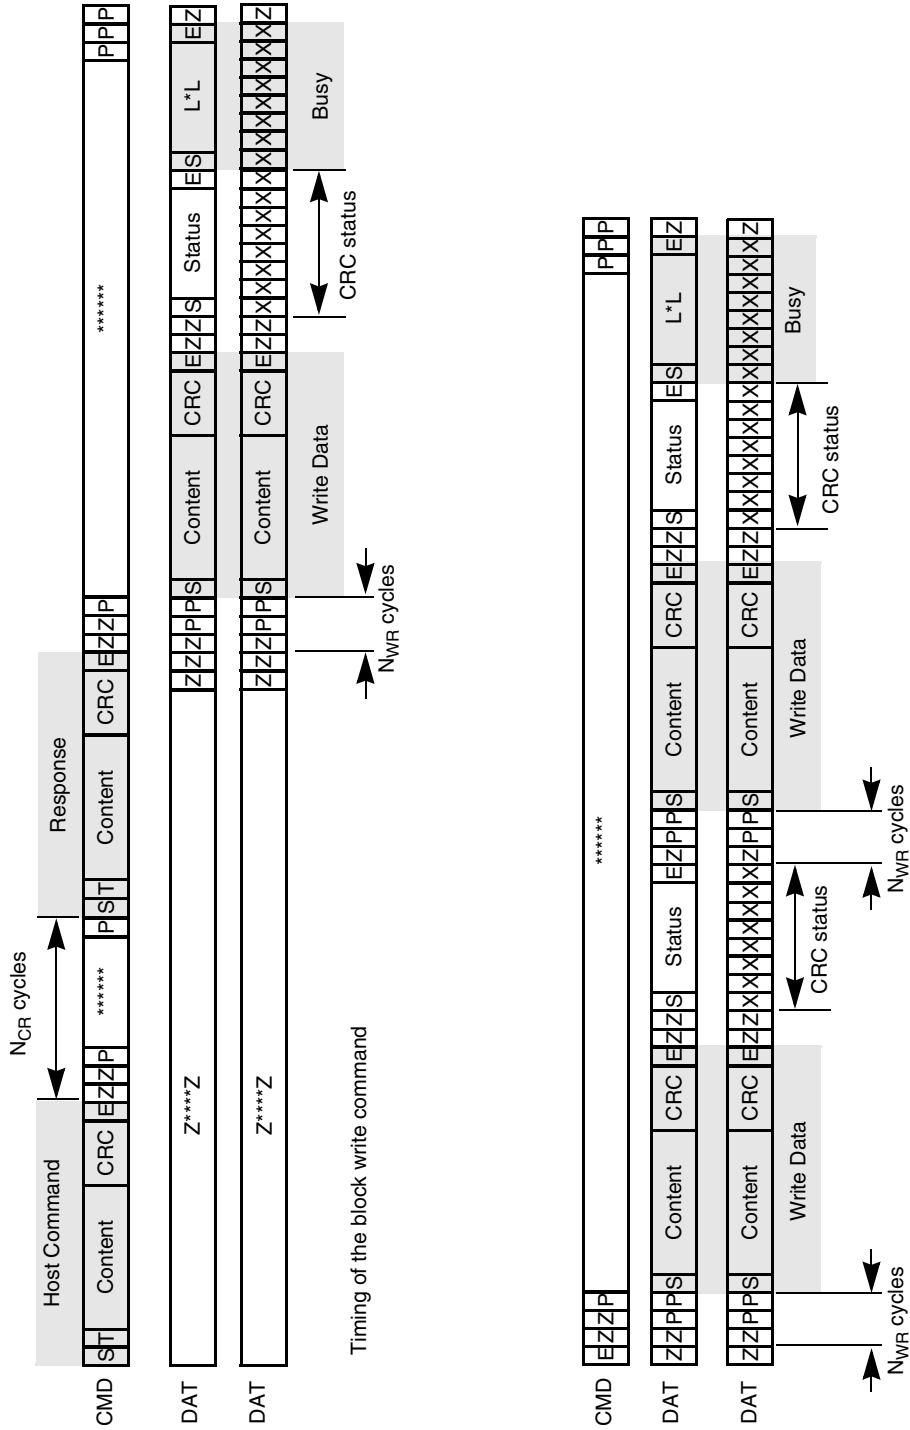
Host Command
$N_{CR}$ cycles
Response

CMD S T Content CRC E Z Z P ****** P S T Content CRC E Z Z P ****** P P P
DAT Z****Z Z Z P P S Content CRC E Z Z S Status E S L*L E Z
DAT Z****Z Z Z P P S Content CRC E Z Z X X X X X X X X X X X X X Z

$N_{WR}$ cycles
Write Data
CRC status
Busy

Timing of the block write command

CMD E Z Z P ****** P P P
DAT Z Z P P S Content CRC E Z Z S Status E Z P P S Content CRC E Z Z S Status E S L*L E Z
DAT Z Z P P S Content CRC E Z Z X X X X X X X Z P P S Content CRC E Z Z X X X X X X X X X X X X X Z

$N_{WR}$ cycles
Write Data
CRC status
$N_{WR}$ cycles
Write Data
CRC status
Busy